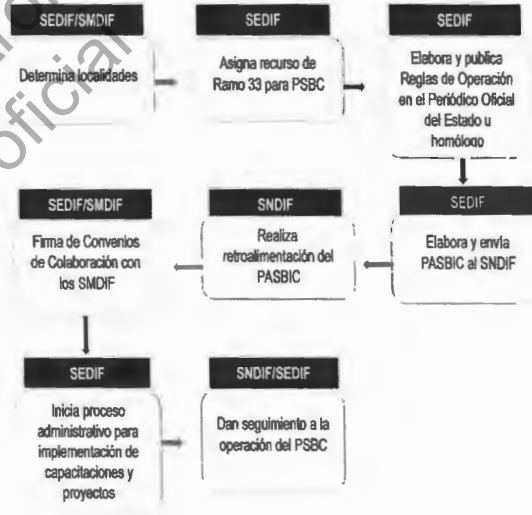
SEDIF/SMDIF
Determina localidades

SEDIF
Asigna recurso de Ramo 33 para PSBC

SEDIF
Elabora y publica Reglas de Operación en el Periódico Oficial del Estado u homólogo

SEDIF
Elabora y envía PASBIC al SNDIF

SNDIF
Realiza retroalimentación del PASBIC

SEDIF/SMDIF
Firma de Convenios de Colaboración con los SMDIF

SEDIF
Inicia proceso administrativo para implementación de capacitaciones y proyectos

SNDIF/SEDIF
Dan seguimiento a la operación del PSBC

Oficial